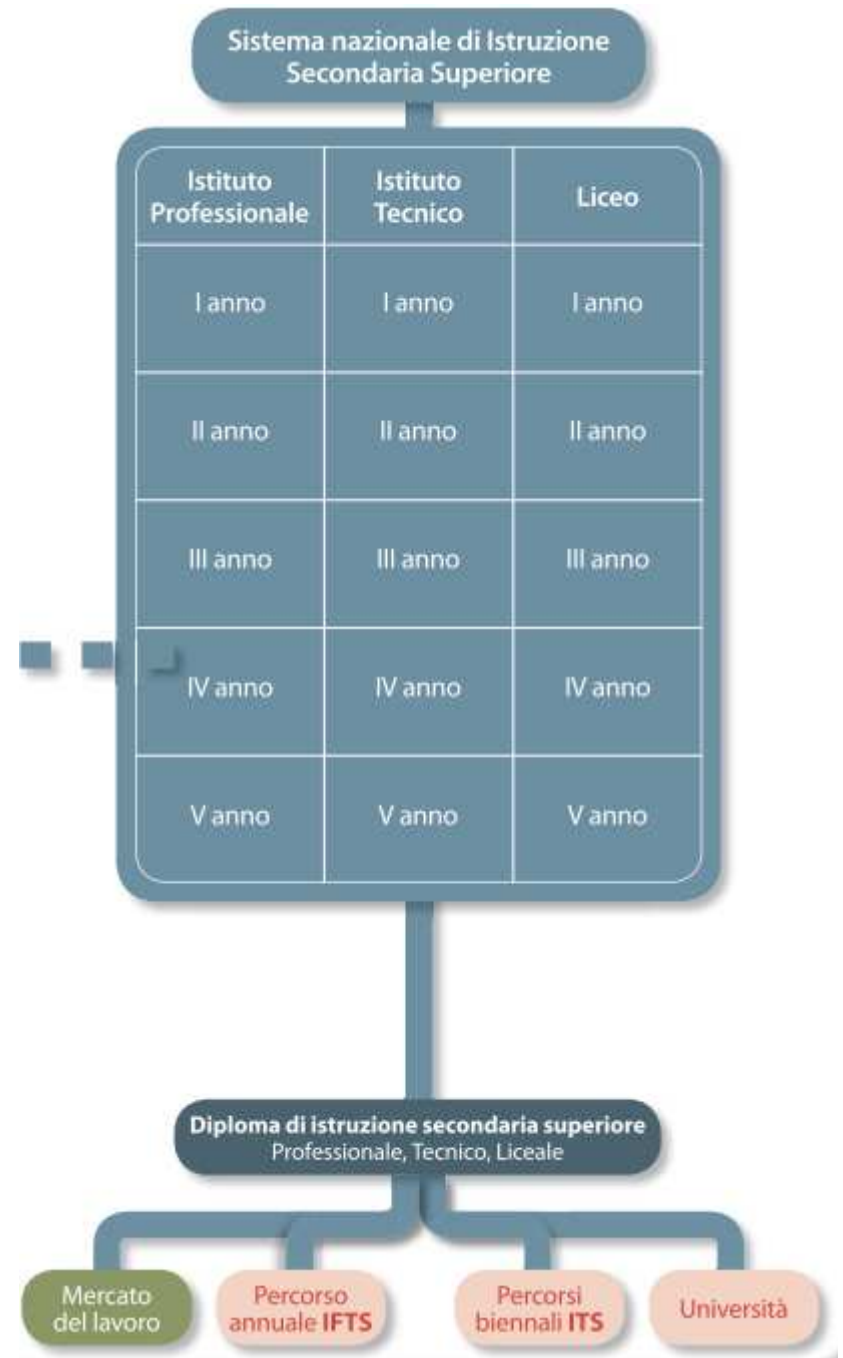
Sistema nazionale di Istruzione Secondaria Superiore

| Istituto Professionale | Istituto Tecnico | Liceo |
|---|---|---|
| I anno | I anno | I anno |
| II anno | II anno | II anno |
| III anno | III anno | III anno |
| IV anno | IV anno | IV anno |
| V anno | V anno | V anno |

Diploma di istruzione secondaria superiore
Professionale, Tecnico, Liceale

Mercato del lavoro

Percorso annuale IFTS

Percorsi biennali ITS

Università